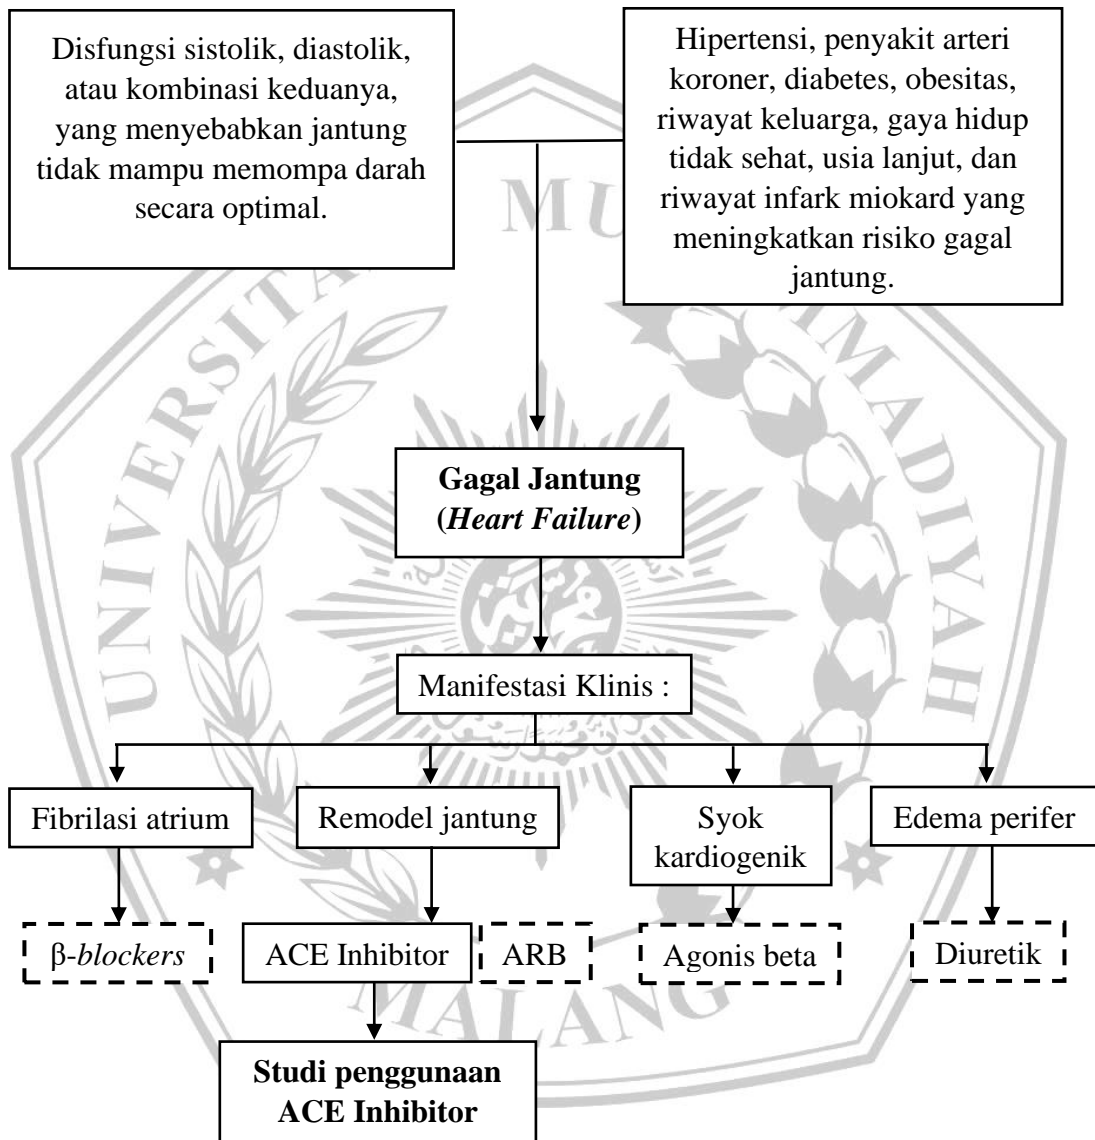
Disfungsi sistolik, diastolik, atau kombinasi keduanya, yang menyebabkan jantung tidak mampu memompa darah secara optimal.

Hipertensi, penyakit arteri koroner, diabetes, obesitas, riwayat keluarga, gaya hidup tidak sehat, usia lanjut, dan riwayat infark miokard yang meningkatkan risiko gagal jantung.

**Gagal Jantung (*Heart Failure*)**

Manifestasi Klinis :

Fibrilasi atrium

Remodel jantung

Syok kardiogenik

Edema perifer

β-*blockers*

ACE Inhibitor

ARB

Agonis beta

Diuretik

**Studi penggunaan ACE Inhibitor**

UNIVERSITAS MUHAMMADIYAH MALANG